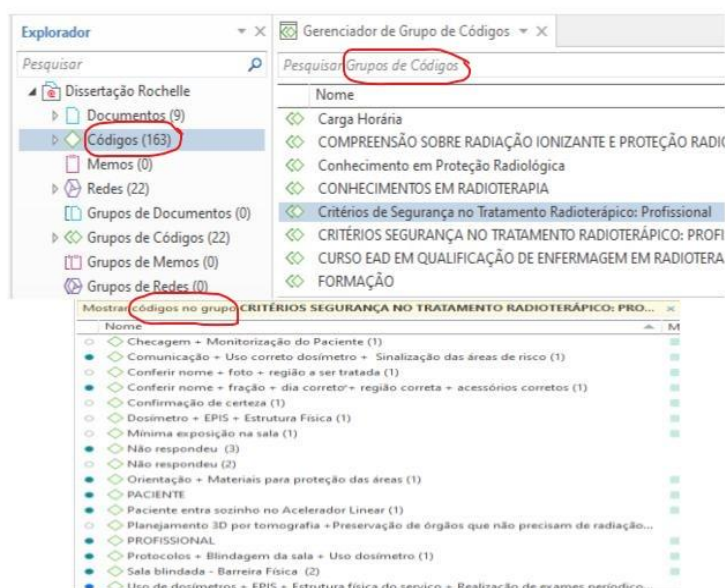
Explorador
Pesquisar
Dissertação Rochelle
Documentos (9)
Códigos (163)
Memos (0)
Redes (22)
Grupos de Documentos (0)
Grupos de Códigos (22)
Grupos de Memos (0)
Grupos de Redes (0)

Gerenciador de Grupo de Códigos
Pesquisar Grupos de Códigos
Nome
Carga Horária
COMPREENSÃO SOBRE RADIAÇÃO IONIZANTE E PROTEÇÃO RADIO
Conhecimento em Proteção Radiológica
CONHECIMENTOS EM RADIOTERAPIA
Critérios de Segurança no Tratamento Radioterápico: Profissional
CRITÉRIOS SEGURANÇA NO TRATAMENTO RADIOTERÁPICO: PROFI
CURSO EAD EM QUALIFICAÇÃO DE ENFERMAGEM EM RADIOTERA
FORMAÇÃO

Mostrar códigos no grupo CRITÉRIOS SEGURANÇA NO TRATAMENTO RADIOTERÁPICO: PRO...
Nome
M
Checagem + Monitorização do Paciente (1)
Comunicação + Uso correto dosímetro + Sinalização das áreas de risco (1)
Conferir nome + foto + região a ser tratada (1)
Conferir nome + fração + dia correto + região correta + acessórios corretos (1)
Confirmação de certeza (1)
Dosimetro + EPIS + Estrutura Física (1)
Mínima exposição na sala (1)
Não respondeu (3)
Não respondeu (2)
Orientação + Materiais para proteção das áreas (1)
PACIENTE
Paciente entra sozinho no Acelerador Linear (1)
Planejamento 3D por tomografia + Preservação de órgãos que não precisam de radiação...
PROFISSIONAL
Protocolos + Blindagem da sala + Uso dosímetro (1)
Sala blindada - Barreira Física (2)
Uso de dosímetros + EPIS + Estrutura física do serviço + Realização de exames periódico...